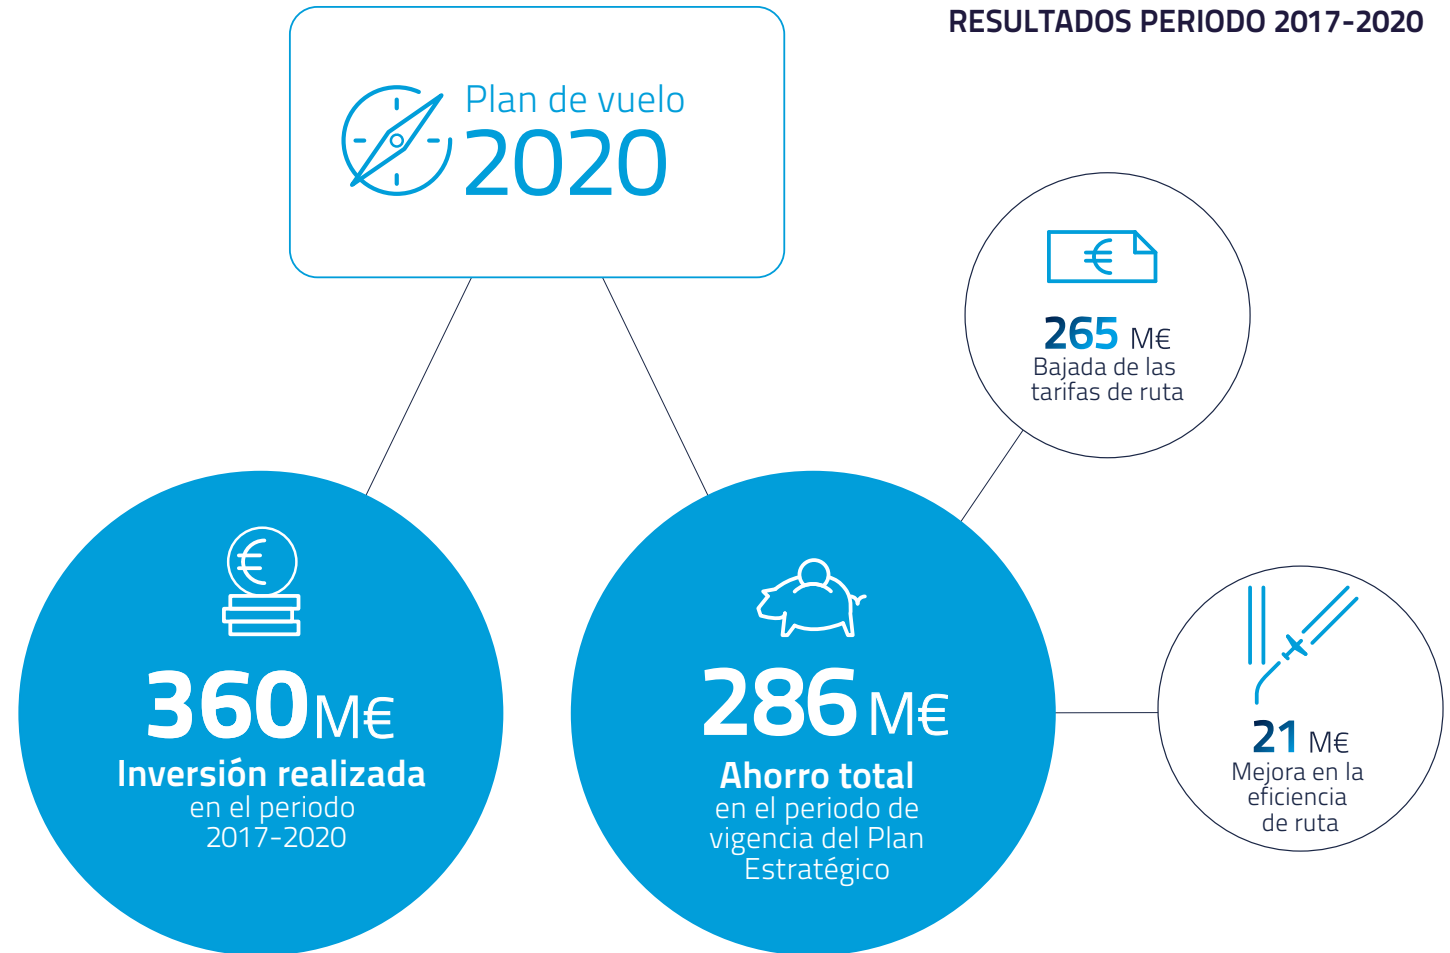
RESULTADOS PERIODO 2017-2020

Plan de vuelo
2020

265 M€
Bajada de las tarifas de ruta

360 M€
Inversión realizada
en el periodo 2017-2020

286 M€
Ahorro total
en el periodo de vigencia del Plan Estratégico

21 M€
Mejora en la eficiencia de ruta